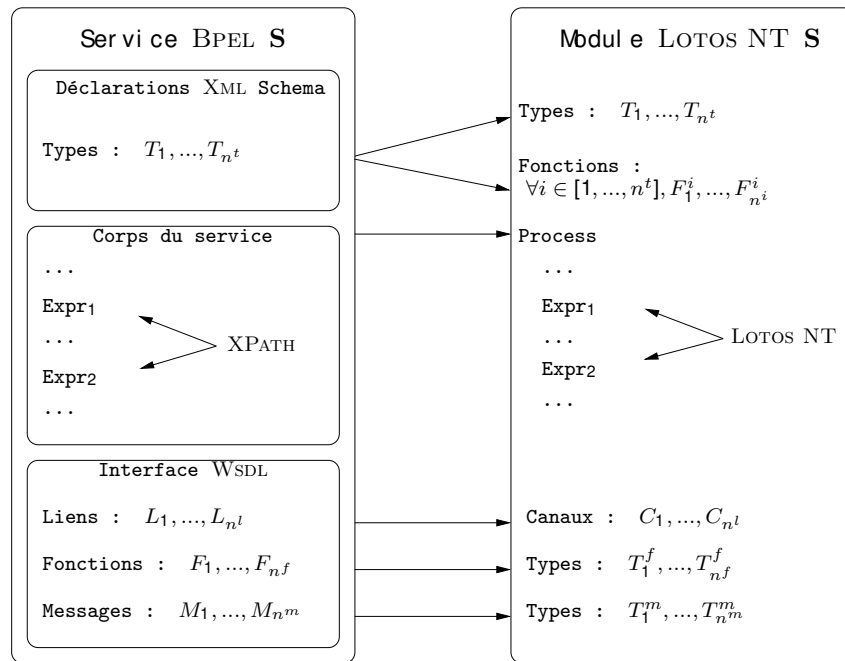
Service BPEL S

Déclarations XML Schema

Types : $T_1, ..., T_{n^t}$

Corps du service

...

Expr$_1$

...

XPATH

Expr$_2$

...

Interface WSDL

Liens : $L_1, ..., L_{n^l}$

Fonctions : $F_1, ..., F_{n^f}$

Messages : $M_1, ..., M_{n^m}$

Module LOTOS NT S

Types : $T_1, ..., T_{n^t}$

Fonctions : $\forall i \in [1, ..., n^t], F_1^i, ..., F_{n^i}^i$

Process

...

Expr$_1$

...

LOTOS NT

Expr$_2$

...

Canaux : $C_1, ..., C_{n^l}$

Types : $T_1^f, ..., T_{n^f}^f$

Types : $T_1^m, ..., T_{n^m}^m$